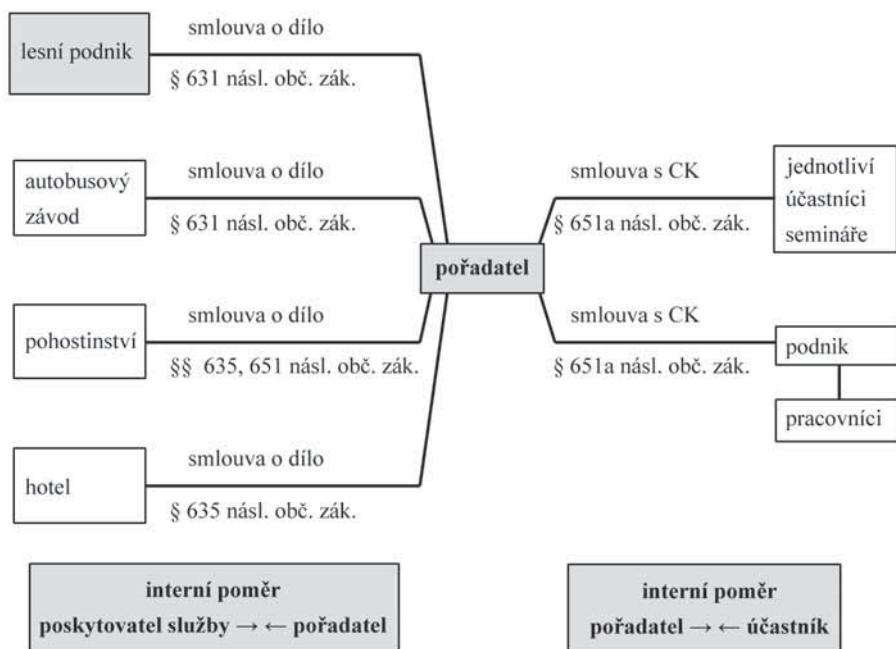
lesní podnik

smlouva o dílo

§ 631 násl. obč. zák.

autobusový závod

smlouva o dílo

§ 631 násl. obč. zák.

pohostinství

smlouva o dílo

§§ 635, 651 násl. obč. zák.

hotel

smlouva o dílo

§ 635 násl. obč. zák.

pořadatel

smlouva s CK

§ 651a násl. obč. zák.

jednotliví účastníci semináře

smlouva s CK

§ 651a násl. obč. zák.

podnik

pracovníci

interní poměr
poskytovatel služby → ← pořadatel

interní poměr
pořadatel → ← účastník